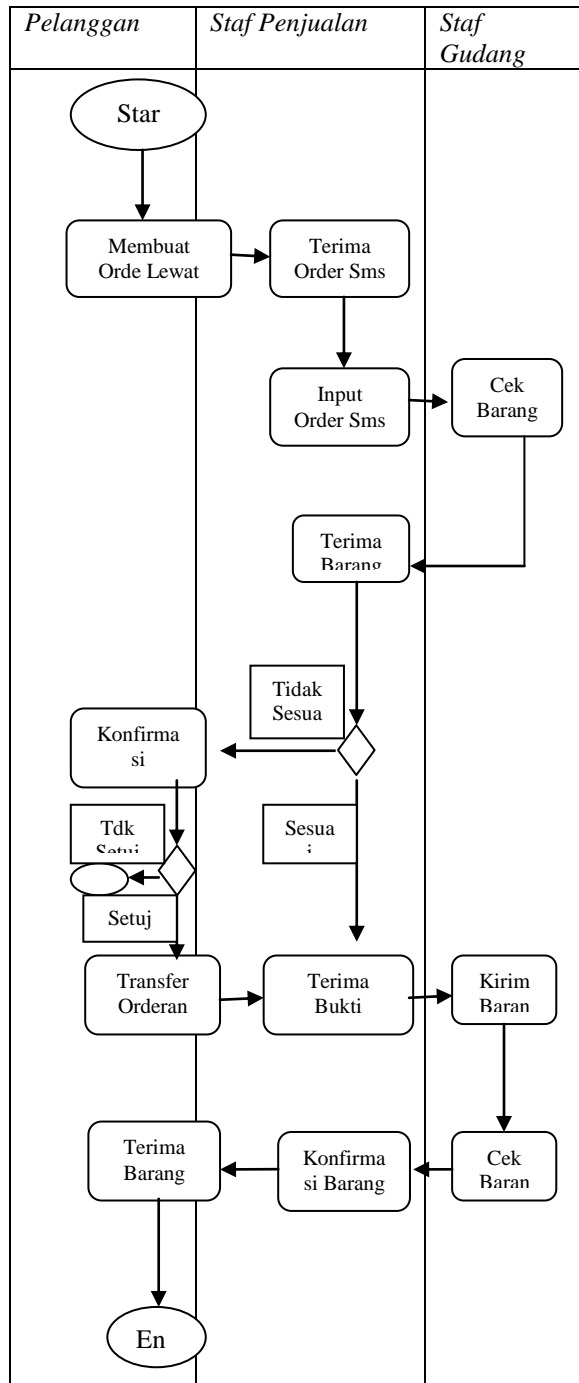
| Pelanggan | Staf Penjualan | Staf Gudang |
|---|---|---|

Star

Membuat Orde Lewat

Terima Order Sms

Input Order Sms

Cek Barang

Terima Barang

Tidak Sesua

Konfirmasi

Sesuai

Tdk Setuj

Setuj

Transfer Orderan

Terima Bukti

Kirim Baran

Terima Barang

Konfirmasi Barang

Cek Baran

En